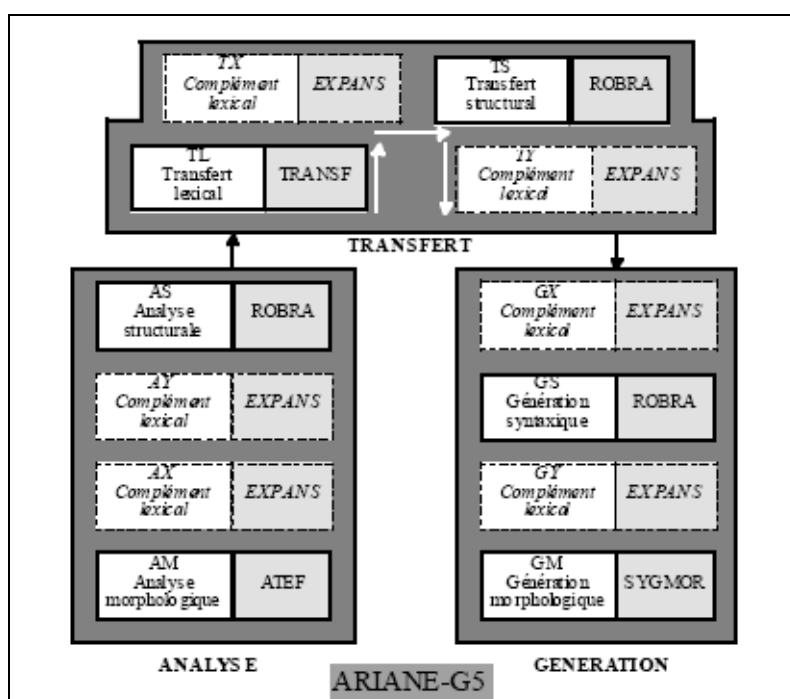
TX
Complément lexical

EXPANS

TS
Transfert structural

ROBRA

TL
Transfert lexical

TRANSF

TY
Complément lexical

EXPANS

TRANSFERT

AS
Analyse structurale

ROBRA

AY
Complément lexical

EXPANS

AX
Complément lexical

EXPANS

AM
Analyse morphologique

ATEF

GX
Complément lexical

EXPANS

GS
Génération syntaxique

ROBRA

GY
Complément lexical

EXPANS

GM
Génération morphologique

SYGMOR

ANALYSE

ARIANE-G5

GENERATION